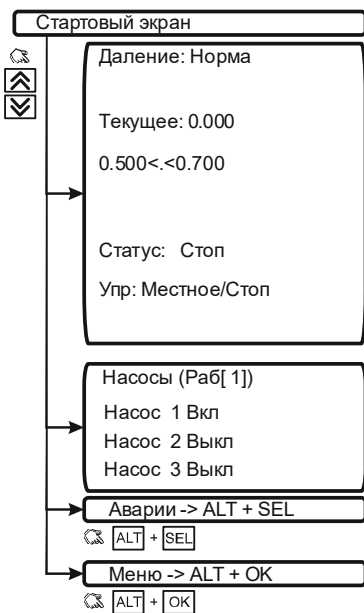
Стартовый экран

Даление: Норма

Текущее: 0.000

0.500<.<0.700

Статус: Стоп

Упр: Местное/Стоп

Насосы (Раб[ 1])

Насос 1 Вкл

Насос 2 Выкл

Насос 3 Выкл

Аварии -> ALT + SEL

ALT + SEL

Меню -> ALT + OK

ALT + OK